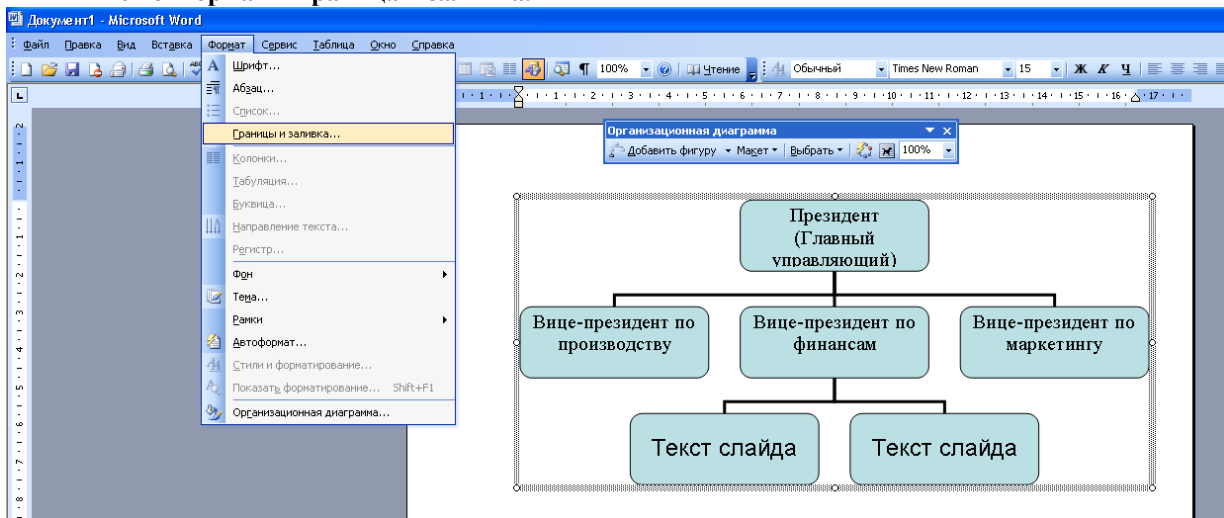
Документ1 - Microsoft Word

Файл Правка Вид Вставка Формат Сервис Таблица Окно Справка

100% Чтение Обычный Times New Roman 15 Ж К Ч

Шрифт...
Абзац...
Список...
Границы и заливка...
Колонки...
Табуляция...
Буквица...
Направление текста...
Регистр...
Фон
Тема...
Рамки
Автоформат...
Стили и форматирование...
Показать форматирование... Shift+F1
Организационная диаграмма...

Организационная диаграмма
Добавить фигуру Макет Выбрать 100%

Президент (Главный управляющий)

Вице-президент по производству

Вице-президент по финансам

Вице-президент по маркетингу

Текст слайда

Текст слайда